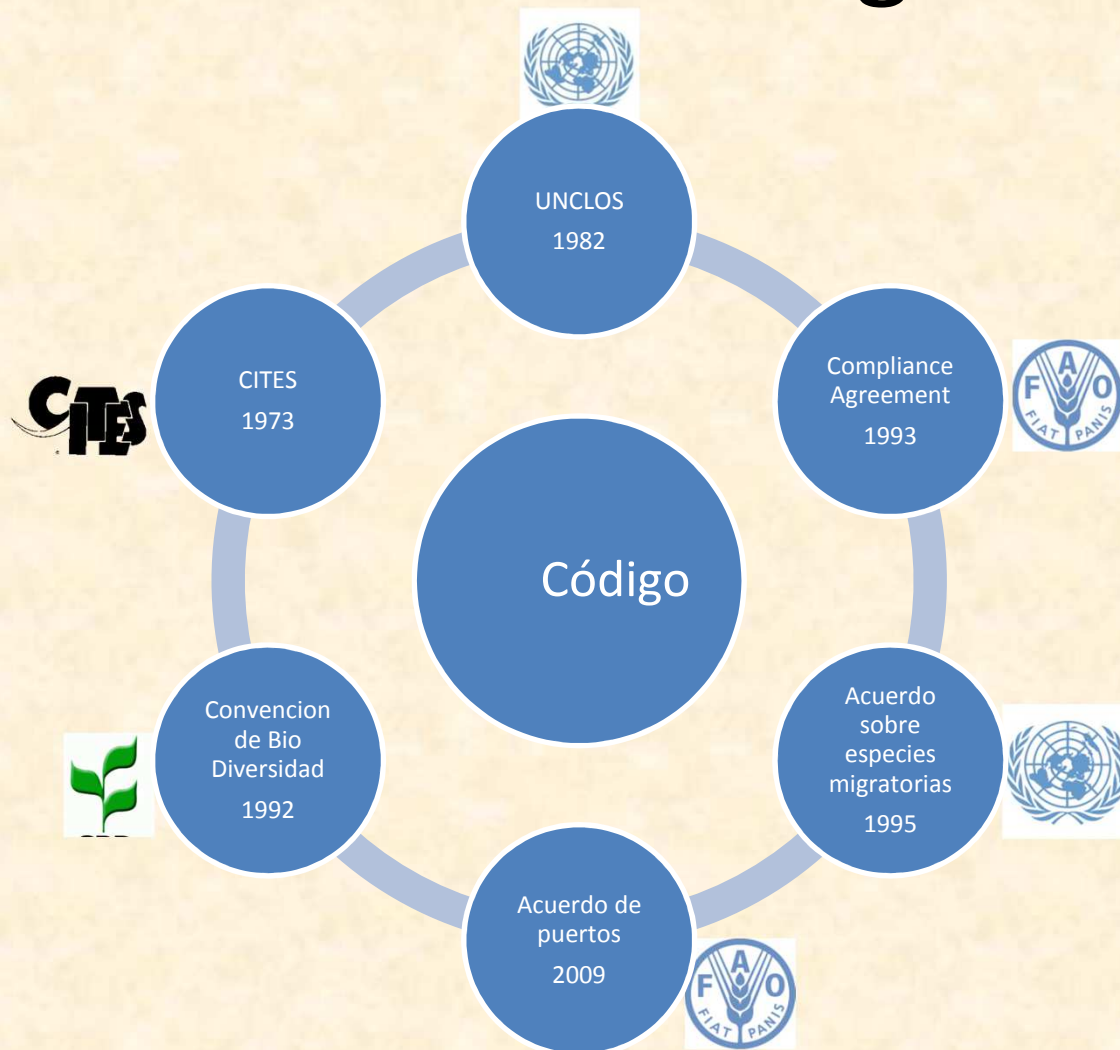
UNCLOS
1982

Compliance Agreement
1993

F A O
FIAT PANIS

Acuerdo sobre especies migratorias
1995

Acuerdo de puertos
2009

F A O
FIAT PANIS

Convencion de Bio Diversidad
1992

CITES
1973

CITES

Código